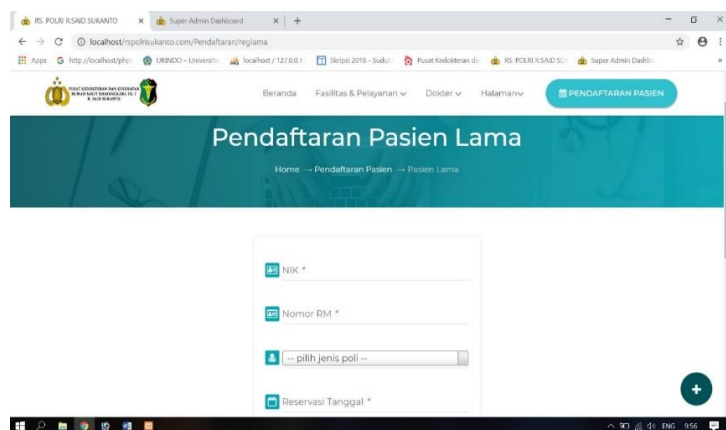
RS. POLRI R.SAID SUKANTO ×
Super Admin Dashboard ×
+

localhost/rspolrisukanto.com/Pendaftaran/reglama

Apps http://localhost/php URINDO – Universita localhost / 127.0.0.1 Skripsi 2018 - Sudut Pusat Kedokteran da RS. POLRI R.SAID SU Super Admin Dashb

PUSAT KEDOKTERAN DAN KESEHATAN RUMAH SAKIT BHAYANGKARA TK. I R. SAID SUKANTO

Beranda Fasilitas & Pelayanan Dokter Halaman PENDAFTARAN PASIEN

Pendaftaran Pasien Lama

Home → Pendaftaran Pasien → Pasien Lama

NIK *

Nomor RM *

-- pilih jenis poli --

Reservasi Tanggal *

ENG 9:56